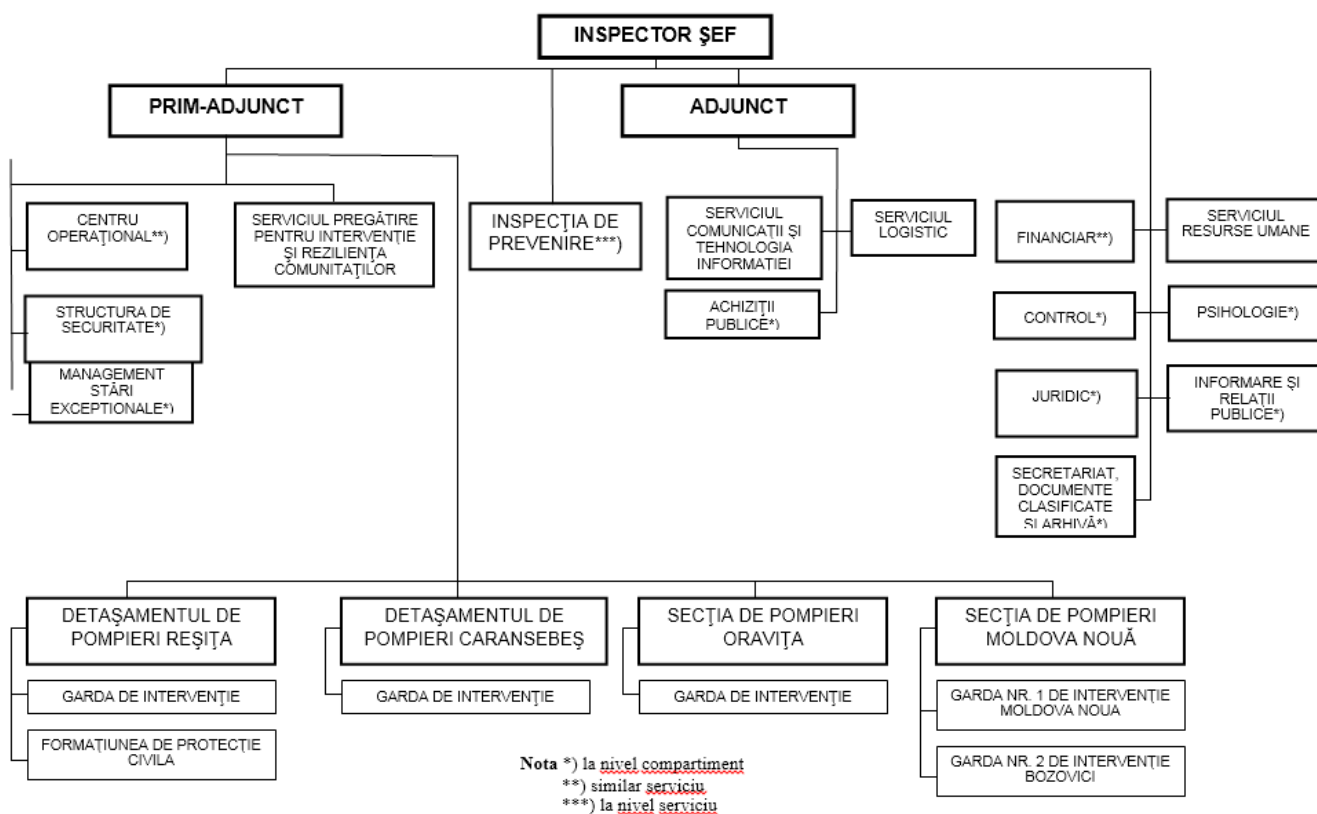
INSPECTOR ŞEF

PRIM-ADJUNCT

ADJUNCT

CENTRU OPERAŢIONAL**)

SERVICIUL PREGĂTIRE PENTRU INTERVENŢIE ŞI REZILIENŢA COMUNITĂŢILOR

STRUCTURA DE SECURITATE*)

MANAGEMENT STĂRI EXCEPŢIONALE*)

INSPECŢIA DE PREVENIRE***)

SERVICIUL COMUNICAŢII ŞI TEHNOLOGIA INFORMAŢIEI

SERVICIUL LOGISTIC

ACHIZIŢII PUBLICE*)

FINANCIAR**)

SERVICIUL RESURSE UMANE

CONTROL*)

PSIHOLOGIE*)

JURIDIC*)

INFORMARE ŞI RELAŢII PUBLICE*)

SECRETARIAT, DOCUMENTE CLASIFICATE ŞI ARHIVĂ*)

DETAŞAMENTUL DE POMPIERI REŞIŢA

GARDA DE INTERVENŢIE

FORMAŢIUNEA DE PROTECŢIE CIVILA

DETAŞAMENTUL DE POMPIERI CARANSEBEŞ

GARDA DE INTERVENŢIE

SECŢIA DE POMPIERI ORAVIŢA

GARDA DE INTERVENŢIE

SECŢIA DE POMPIERI MOLDOVA NOUĂ

GARDA NR. 1 DE INTERVENŢIE MOLDOVA NOUA

GARDA NR. 2 DE INTERVENŢIE BOZOVICI

Nota *) la nivel compartiment
**) similar serviciu
***) la nivel serviciu